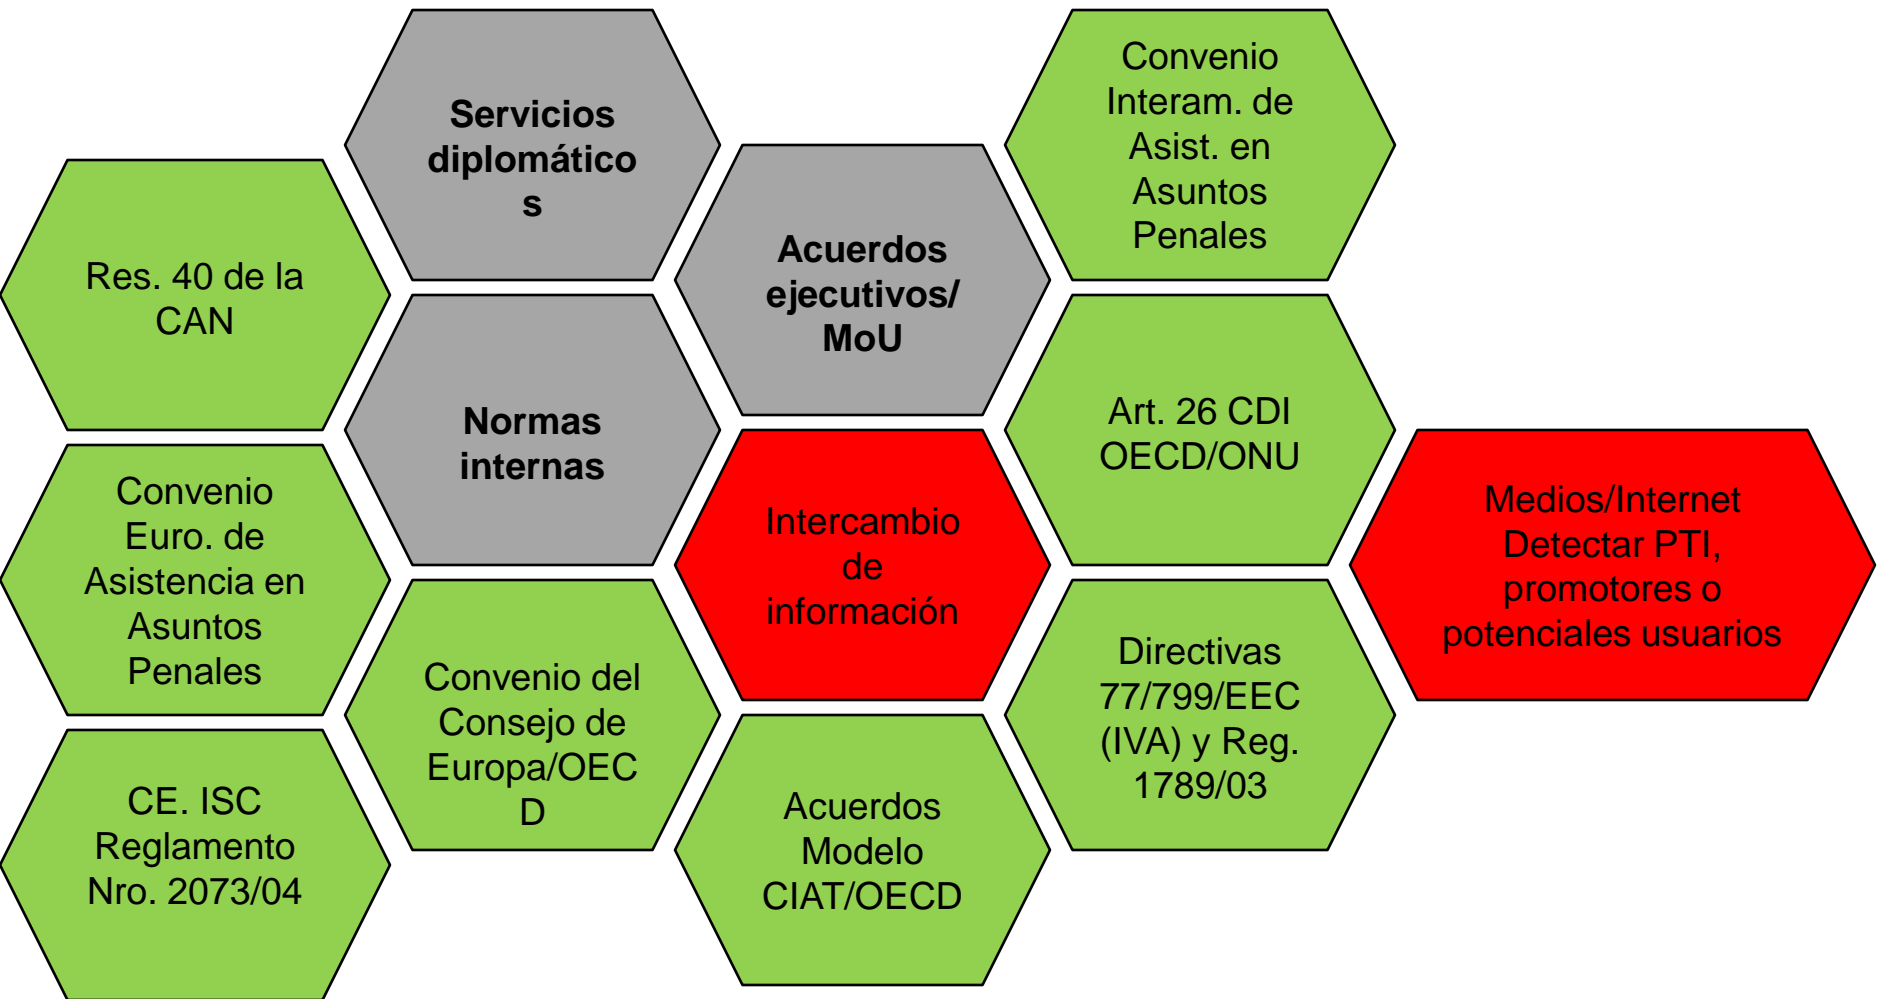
Servicios diplomáticos

Convenio Interam. de Asist. en Asuntos Penales

Res. 40 de la CAN

Acuerdos ejecutivos/ MoU

Normas internas

Art. 26 CDI OECD/ONU

Convenio Euro. de Asistencia en Asuntos Penales

Intercambio de información

Medios/Internet Detectar PTI, promotores o potenciales usuarios

Convenio del Consejo de Europa/OECD

Directivas 77/799/EEC (IVA) y Reg. 1789/03

CE. ISC Reglamento Nro. 2073/04

Acuerdos Modelo CIAT/OECD